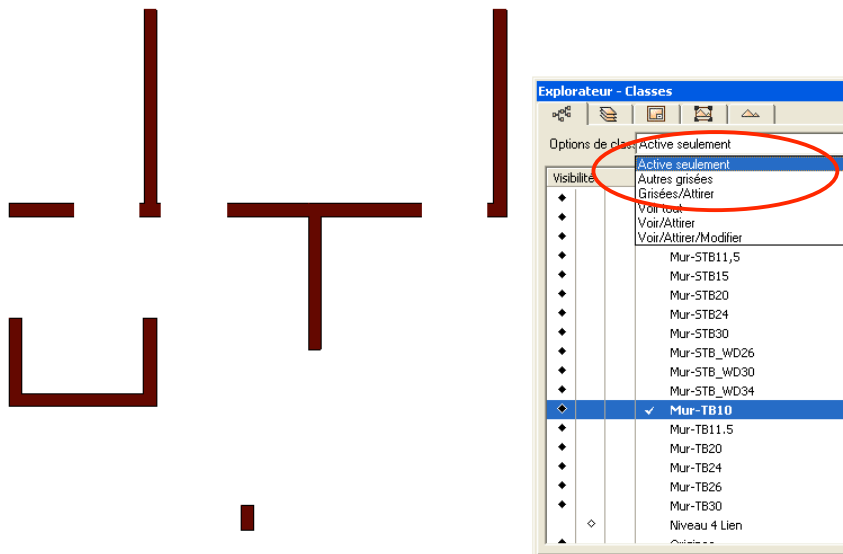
Explorateur - Classes

Options de clas Active seulement

Active seulement
Autres grisées
Grisées/Attirer
Voir tout
Voir/Attirer
Voir/Attirer/Modifier

Visibilité

Mur-STB11,5
Mur-STB15
Mur-STB20
Mur-STB24
Mur-STB30
Mur-STB_WD26
Mur-STB_WD30
Mur-STB_WD34
✓ Mur-TB10
Mur-TB11.5
Mur-TB20
Mur-TB24
Mur-TB26
Mur-TB30
Niveau 4 Lien
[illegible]